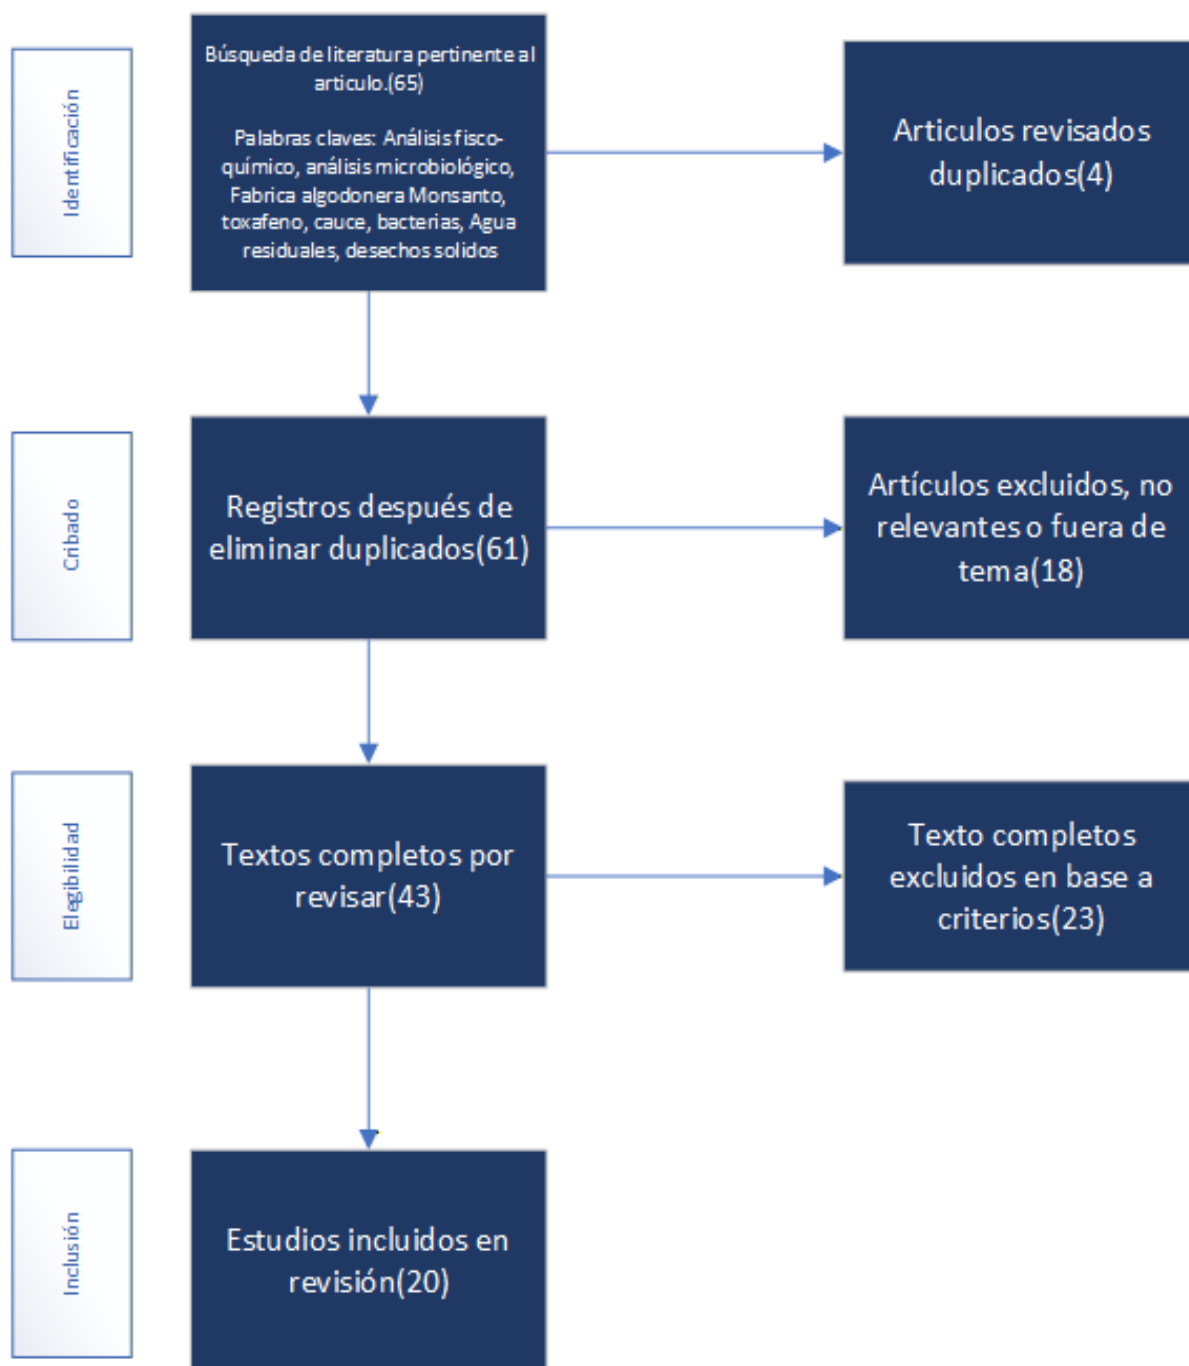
Identificación

Búsqueda de literatura pertinente al articulo.(65)

Palabras claves: Análisis fisco-químico, análisis microbiológico, Fabrica algodonera Monsanto, toxafeno, cauce, bacterias, Agua residuales, desechos solidos

Articulos revisados duplicados(4)

Cribado

Registros después de eliminar duplicados(61)

Artículos excluidos, no relevantes o fuera de tema(18)

Elegibilidad

Textos completos por revisar(43)

Texto completos excluidos en base a criterios(23)

Inclusión

Estudios incluidos en revisión(20)